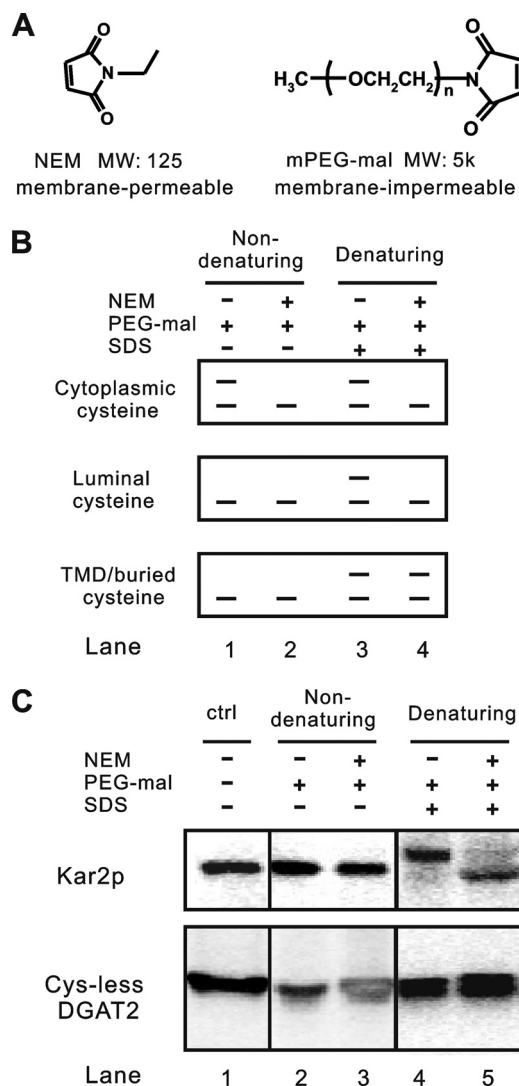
A

O N O

$H_3C-(OCH_2CH_2)_n-N$ O O

NEM MW: 125
membrane-permeable

mPEG-mal MW: 5k
membrane-impermeable

B

Non-denaturing Denaturing

| | | | | |
|---|---|---|---|---|
| NEM | − | + | − | + |
| PEG-mal | + | + | + | + |
| SDS | − | − | + | + |

Cytoplasmic cysteine

Luminal cysteine

TMD/buried cysteine

Lane 1 2 3 4

C

ctrl Non-denaturing Denaturing

| | | | | | |
|---|---|---|---|---|---|
| NEM | − | − | + | − | + |
| PEG-mal | − | + | + | + | + |
| SDS | − | − | − | + | + |

Kar2p

Cys-less DGAT2

Lane 1 2 3 4 5